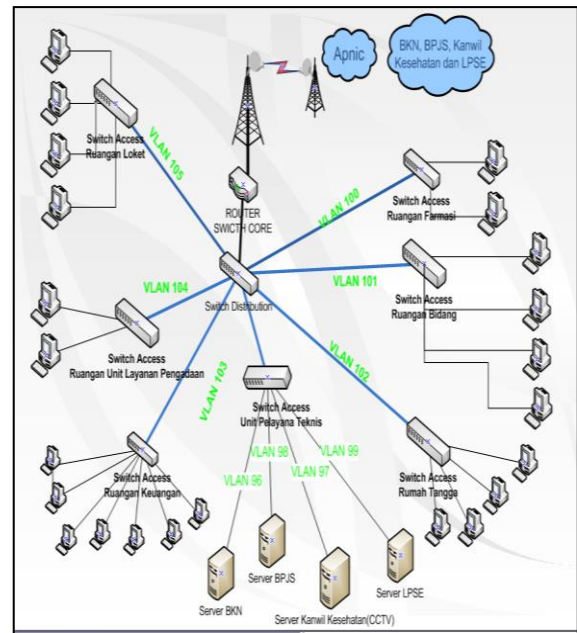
Apnic

BKN, BPJS, Kanwil Kesehatan dan LPSE

Switch Access Ruangan Loket

VLAN 105

ROUTER SWICTH CORE

VLAN 100

Switch Access Ruangan Farmasi

VLAN 104

Switch Distribution

VLAN 101

Switch Access Ruangan Bidang

Switch Access Ruangan Unit Layanan Pengadaan

VLAN 103

VLAN 102

Switch Access Unit Pelayana Teknis

VLAN 98

VLAN 99

VLAN 97

VLAN 96

Switch Access Ruangan Keuangan

Switch Access Rumah Tangga

Server BPJS

Server LPSE

Server BKN

Server Kanwil Kesehatan(CCTV)